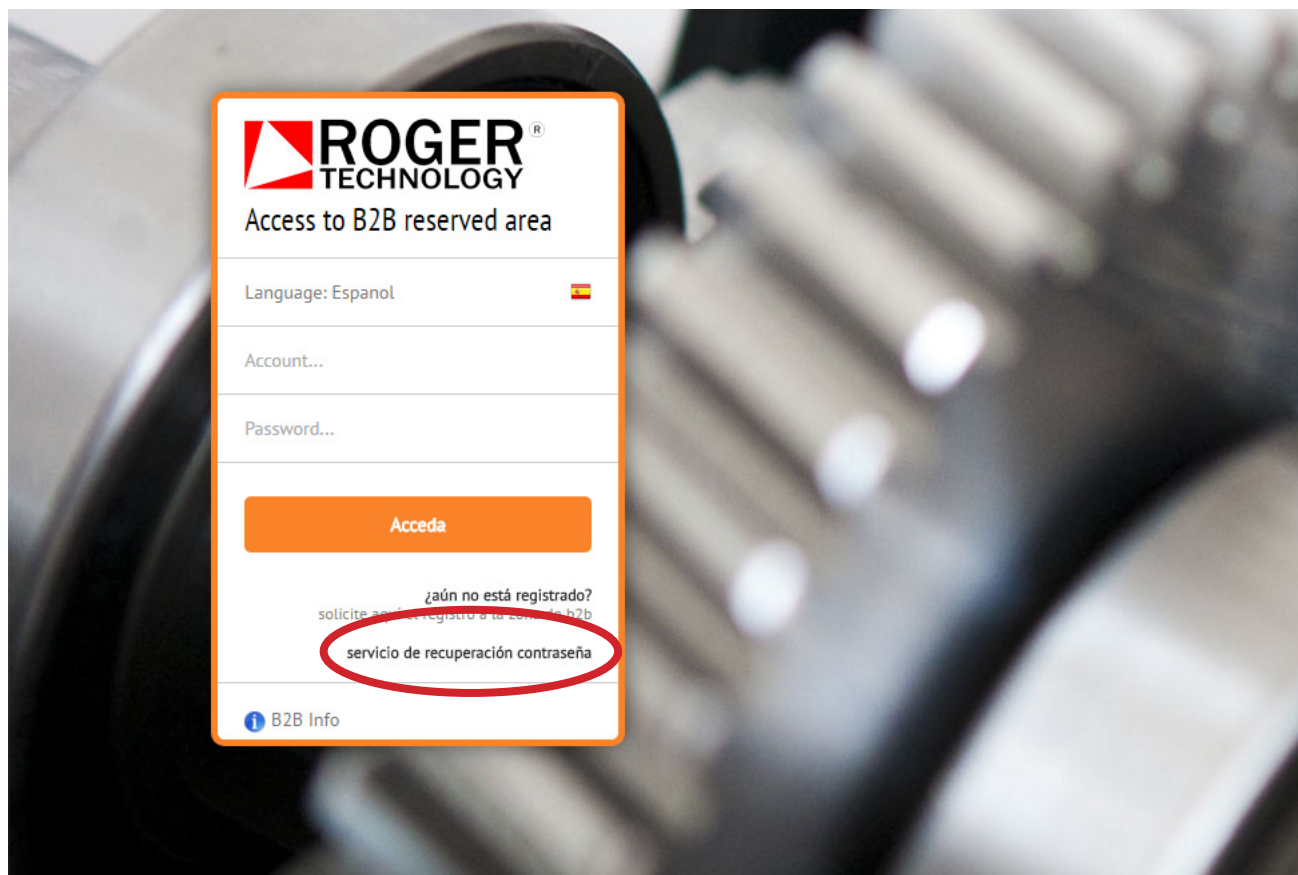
ROGER®
TECHNOLOGY
Access to B2B reserved area

Language: Espanol

Account...

Password...

Acceda

¿aún no está registrado?
solicite aquí el registro a la zona de b2b

servicio de recuperación contraseña

B2B Info